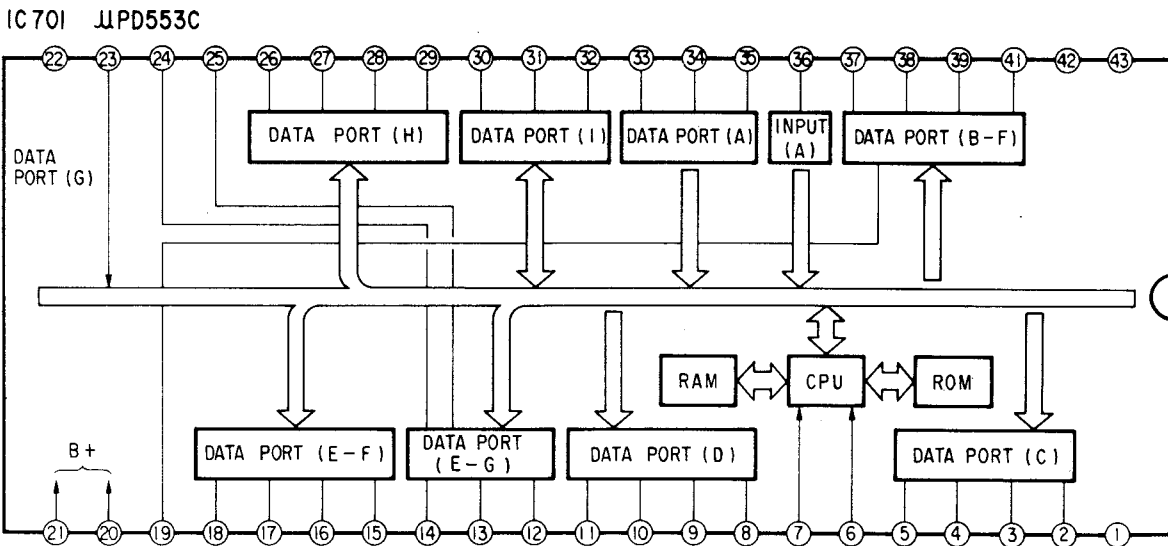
IC701 μPD553C

22 23 24 25 26 27 28 29 30 31 32 33 34 35 36 37 38 39 41 42 43

DATA PORT (H)
DATA PORT (I)
DATA PORT (A)
INPUT (A)
DATA PORT (B-F)

DATA PORT (G)

RAM
CPU
ROM

DATA PORT (E-F)
DATA PORT (E-G)
DATA PORT (D)
DATA PORT (C)

B+

21 20 19 18 17 16 15 14 13 12 11 10 9 8 7 6 5 4 3 2 1